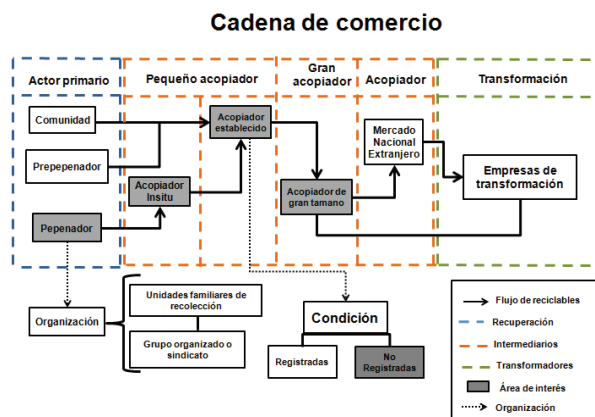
Cadena de comercio

Actor primario

Pequeño acopiador

Gran acopiador

Acopiador

Transformación

Comunidad

Prepepenador

Pepenador

Acopiador establecido

Acopiador Insitu

Acopiador de gran tamano

Mercado Nacional Extranjero

Empresas de transformación

Organización

Unidades familiares de recolección

Grupo organizado o sindicato

Condición

Registradas

No Registradas

Flujo de reciclables

Recuperación

Intermediarios

Transformadores

Área de interés

Organización